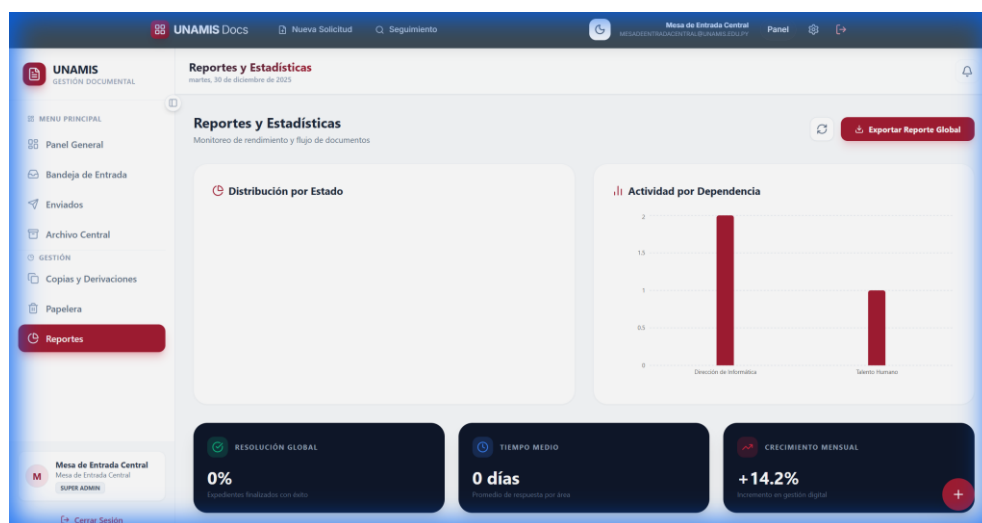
UNAMIS Docs Nueva Solicitud Seguimiento Mesa de Entrada Central MESADEENTRADACENTRAL@UNAMIS.EDU.PY Panel

UNAMIS
GESTIÓN DOCUMENTAL

MENU PRINCIPAL
Panel General
Bandeja de Entrada
Enviados
Archivo Central
GESTIÓN
Copias y Derivaciones
Papelera
Reportes

M Mesa de Entrada Central
Mesa de Entrada Central
SUPER ADMIN

Cerrar Sesión

Reportes y Estadísticas
martes, 30 de diciembre de 2025

Reportes y Estadísticas
Monitoreo de rendimiento y flujo de documentos

Exportar Reporte Global

Distribución por Estado

Actividad por Dependencia

2
1.5
1
0.5
0
Dirección de Informática
Talento Humano

RESOLUCIÓN GLOBAL
0%
Expedientes finalizados con éxito

TIEMPO MEDIO
0 días
Promedio de respuesta por área

CRECIMIENTO MENSUAL
+14.2%
Incremento en gestión digital

+